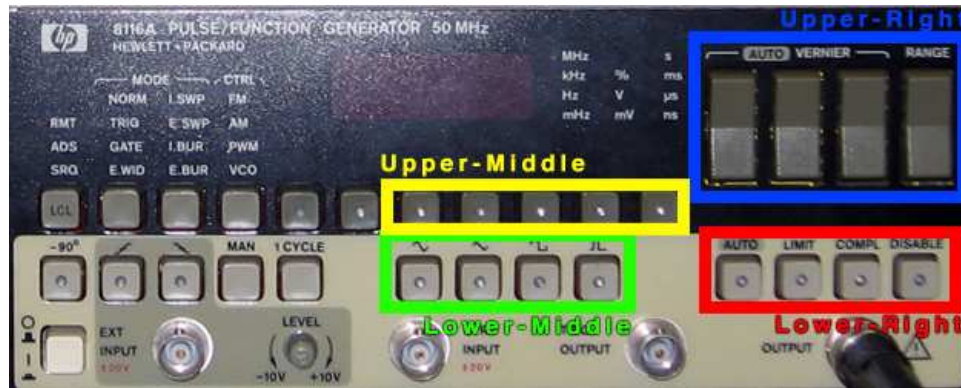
hp 8116A PULSE/FUNCTION GENERATOR 50 MHz
HEWLETT • PACKARD

Upper-Right

AUTO VERNIER RANGE

MODE CTRL
NORM I.SWP FM
RMT TRIG E.SWP AM
ADS GATE I.BUR PWM
SRQ E.WID E.BUR VCO

MHz s
kHz % ms
Hz V µs
mHz mV ns

Upper-Middle

LCL

-90° MAN 1 CYCLE

AUTO LIMIT COMPL DISABLE

Lower-Middle

Lower-Right

EXT INPUT
LEVEL
-10V +10V
INPUT
OUTPUT
OUTPUT